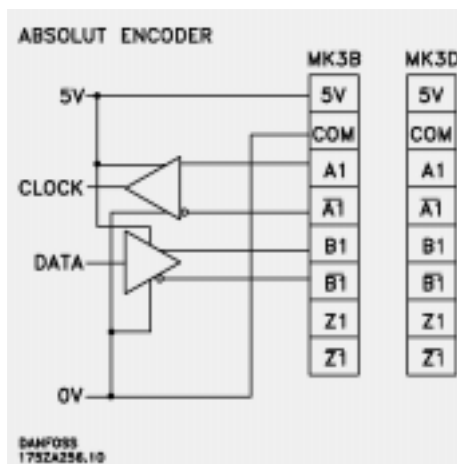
ABSOLUT ENCODER

MK3B

MK3D

5V

CLOCK

DATA

0V

| 5V |
|---|
| COM |
| A1 |
| $\overline{A1}$ |
| B1 |
| $\overline{B1}$ |
| Z1 |
| $\overline{Z1}$ |

| 5V |
|---|
| COM |
| A1 |
| $\overline{A1}$ |
| B1 |
| $\overline{B1}$ |
| Z1 |
| $\overline{Z1}$ |

DANFOSS
175ZA256.10